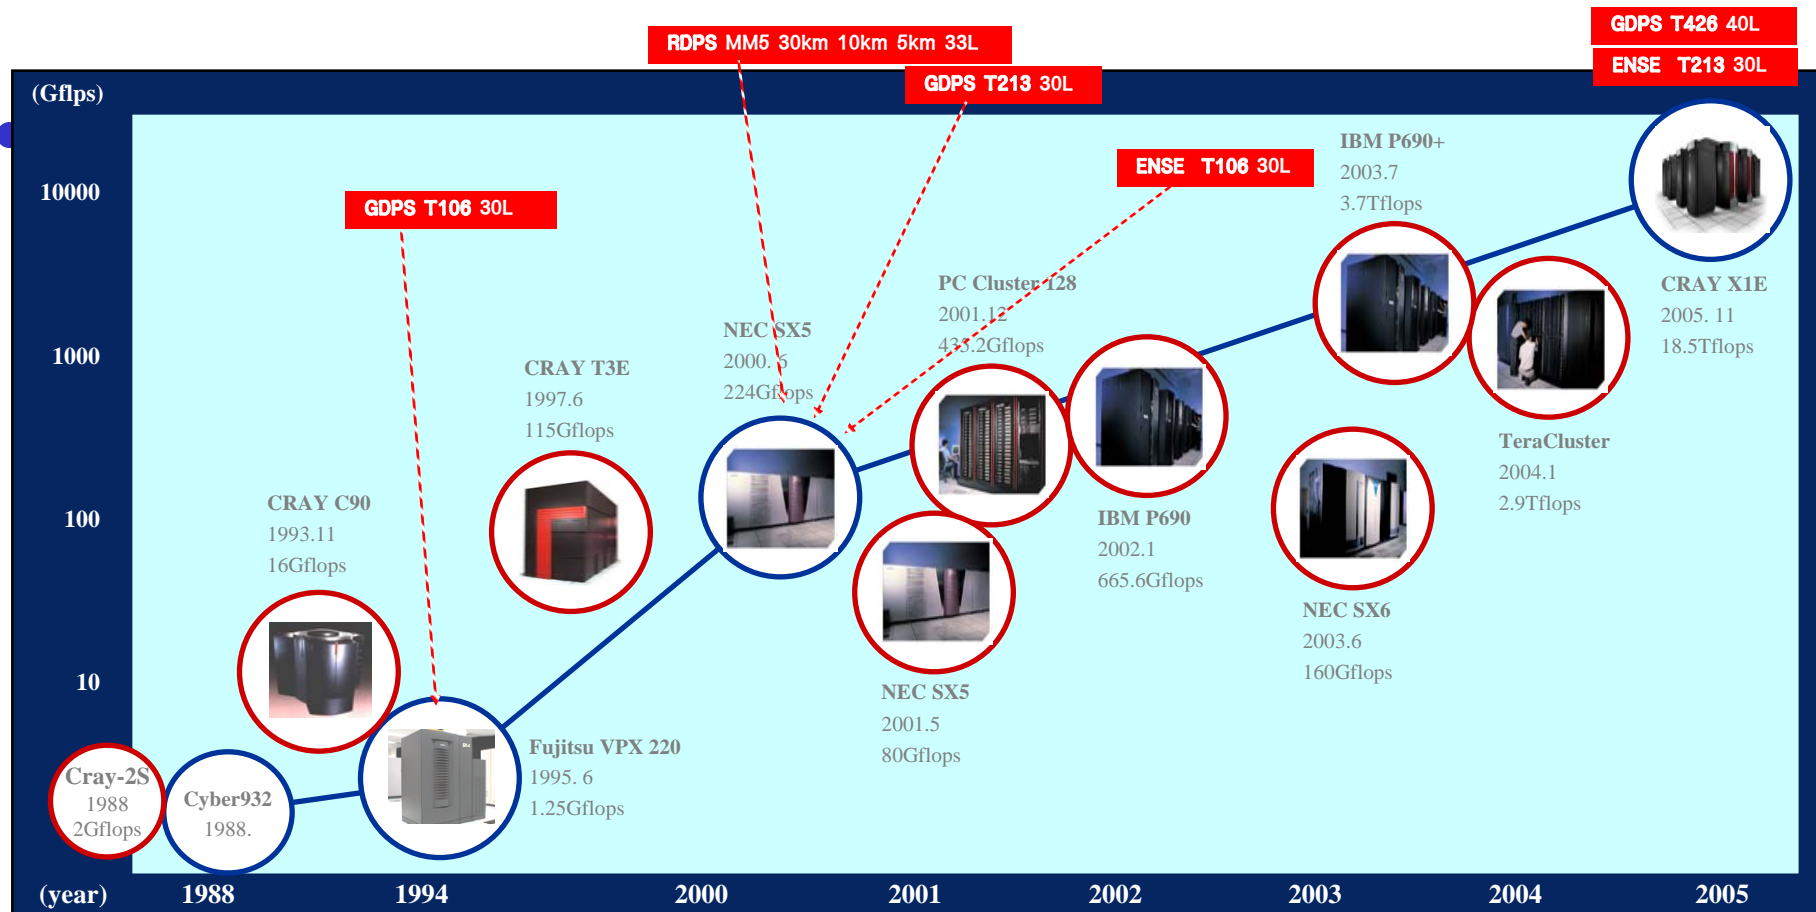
RDPS MM5 30km 10km 5km 33L

GDPS T426 40L

ENSE T213 30L

GDPS T213 30L

(Gflps)

10000

1000

100

10

GDPS T106 30L

ENSE T106 30L

IBM P690+
2003.7
3.7Tflops

PC Cluster 128
2001.12
435.2Gflops

NEC SX5
2000. 6
224Gflops

CRAY T3E
1997.6
115Gflops

CRAY C90
1993.11
16Gflops

CRAY X1E
2005. 11
18.5Tflops

TeraCluster
2004.1
2.9Tflops

IBM P690
2002.1
665.6Gflops

NEC SX6
2003.6
160Gflops

NEC SX5
2001.5
80Gflops

Fujitsu VPX 220
1995. 6
1.25Gflops

Cray-2S
1988
2Gflops

Cyber932
1988.

(year) 1988 1994 2000 2001 2002 2003 2004 2005